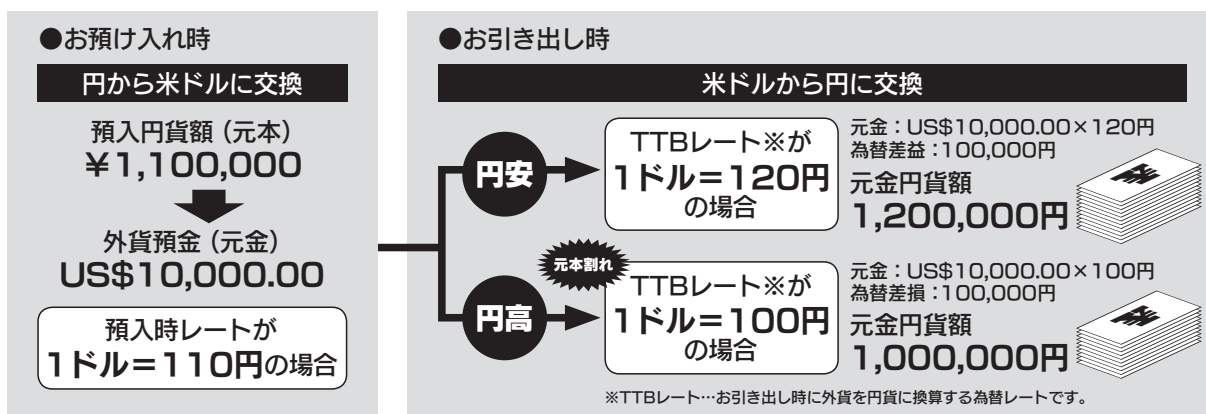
●お預け入れ時

円から米ドルに交換

預入円貨額（元本）
¥1,100,000

外貨預金（元金）
US$10,000.00

預入時レートが
1ドル＝110円の場合

●お引き出し時

米ドルから円に交換

円安

TTBレート※が
1ドル＝120円
の場合

元金：US$10,000.00×120円
為替差益：100,000円
元金円貨額
1,200,000円

元本割れ

円高

TTBレート※が
1ドル＝100円
の場合

元金：US$10,000.00×100円
為替差損：100,000円
元金円貨額
1,000,000円

※TTBレート…お引き出し時に外貨を円貨に換算する為替レートです。